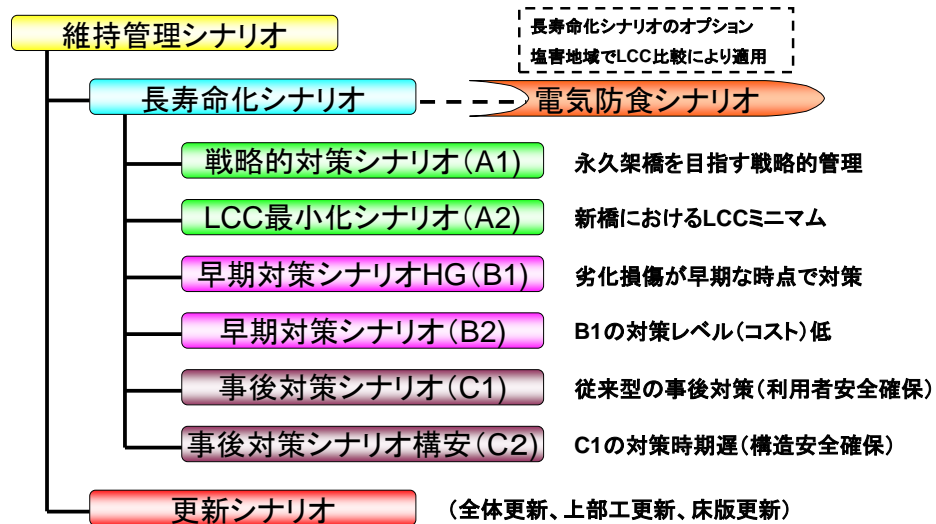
維持管理シナリオ

長寿命化シナリオのオプション
塩害地域でLCC比較により適用

長寿命化シナリオ

電気防食シナリオ

戦略的対策シナリオ(A1)
永久架橋を目指す戦略的管理

LCC最小化シナリオ(A2)
新橋におけるLCCミニマム

早期対策シナリオHG(B1)
劣化損傷が早期な時点で対策

早期対策シナリオ(B2)
B1の対策レベル(コスト)低

事後対策シナリオ(C1)
従来型の事後対策(利用者安全確保)

事後対策シナリオ構安(C2)
C1の対策時期遅(構造安全確保)

更新シナリオ
(全体更新、上部工更新、床版更新)